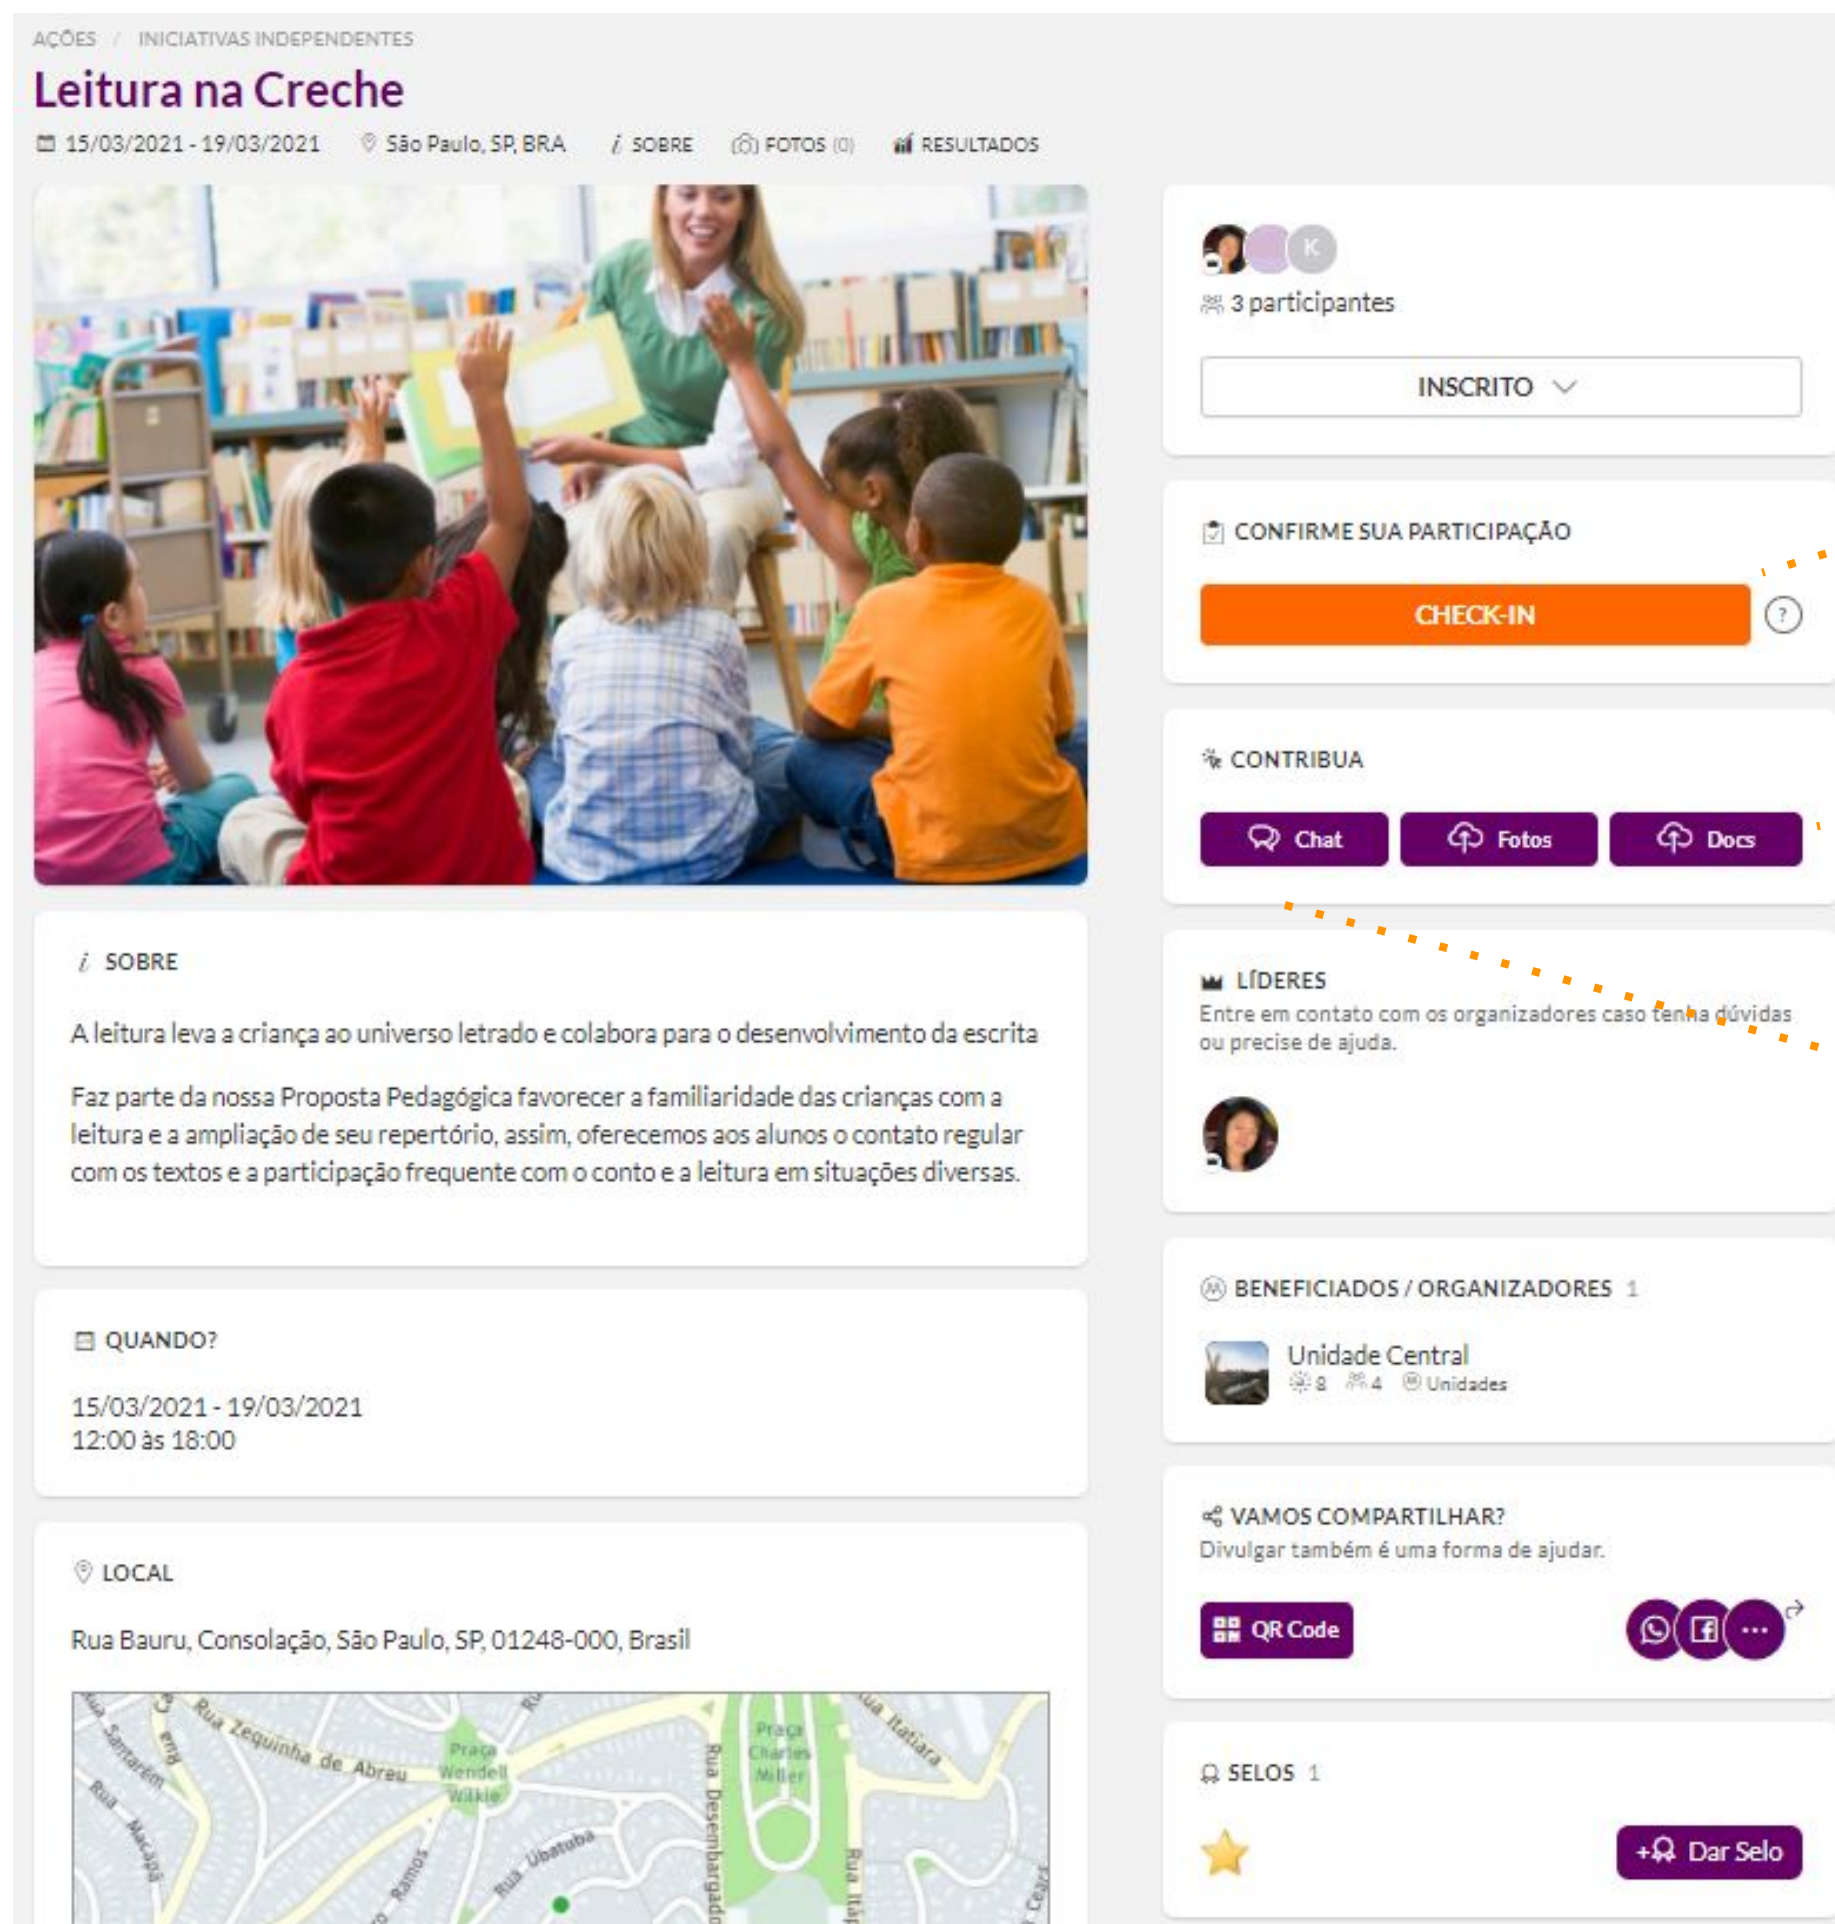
AÇÕES / INICIATIVAS INDEPENDENTES

Leitura na Creche

15/03/2021 - 19/03/2021 São Paulo, SP, BRA SOBRE FOTOS (0) RESULTADOS

SOBRE

A leitura leva a criança ao universo letrado e colabora para o desenvolvimento da escrita

Faz parte da nossa Proposta Pedagógica favorecer a familiaridade das crianças com a leitura e a ampliação de seu repertório, assim, oferecemos aos alunos o contato regular com os textos e a participação frequente com o conto e a leitura em situações diversas.

QUANDO?

15/03/2021 - 19/03/2021
12:00 às 18:00

LOCAL

Rua Bauru, Consolação, São Paulo, SP, 01248-000, Brasil

Rua Zequinha de Abreu
Praça Wendell Wilkie
Rua Desembargador
Praça Charles Miller
Rua Itatiara
Rua Santarém
Rua Macapá
Rua Ubatuba
Ramos

K
3 participantes

INSCRITO

CONFIRME SUA PARTICIPAÇÃO

CHECK-IN

?

CONTRIBUA

Chat Fotos Docs

LÍDERES
Entre em contato com os organizadores caso tenha dúvidas ou precise de ajuda.

BENEFICIADOS / ORGANIZADORES 1

Unidade Central
8 4 Unidades

VAMOS COMPARTILHAR?
Divulgar também é uma forma de ajudar.

QR Code

SELOS 1

+ Dar Selo